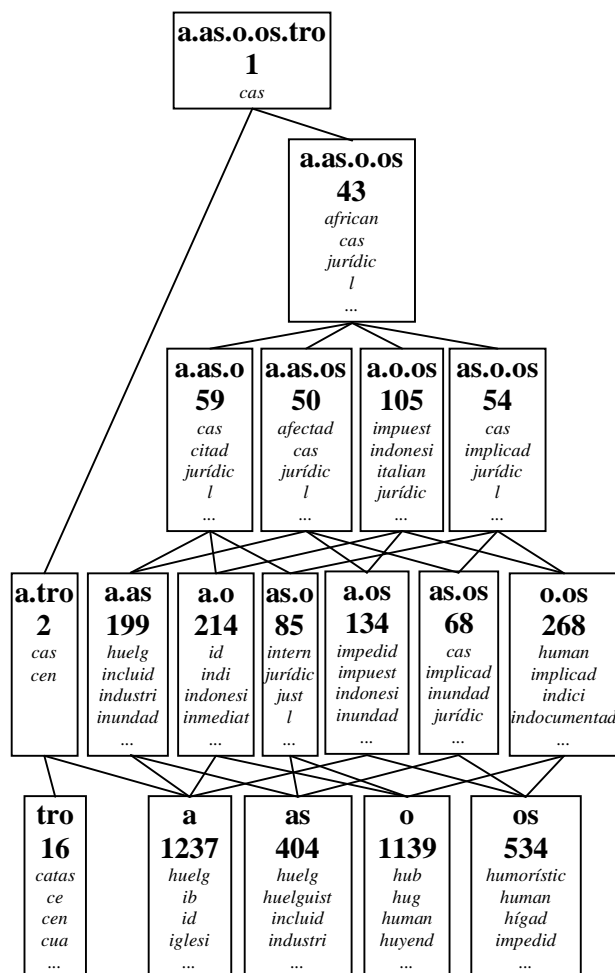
a.as.o.os.tro
1
cas

a.as.o.os
43
african
cas
jurídic
l
...

a.as.o
59
cas
citad
jurídic
l
...

a.as.os
50
afectad
cas
jurídic
l
...

a.o.os
105
impuest
indonesi
italian
jurídic
...

as.o.os
54
cas
implicad
jurídic
l
...

a.tro
2
cas
cen

a.as
199
huelg
incluid
industri
inundad
...

a.o
214
id
indi
indonesi
inmediat
...

as.o
85
intern
jurídic
just
l
...

a.os
134
impedid
impuest
indonesi
inundad
...

as.os
68
cas
implicad
inundad
jurídic
...

o.os
268
human
implicad
indici
indocumentad
...

tro
16
catas
ce
cen
cua
...

a
1237
huelg
ib
id
iglesi
...

as
404
huelg
huelguist
incluid
industri
...

o
1139
hub
hug
human
huyend
...

os
534
humorístic
human
hígad
impedid
...